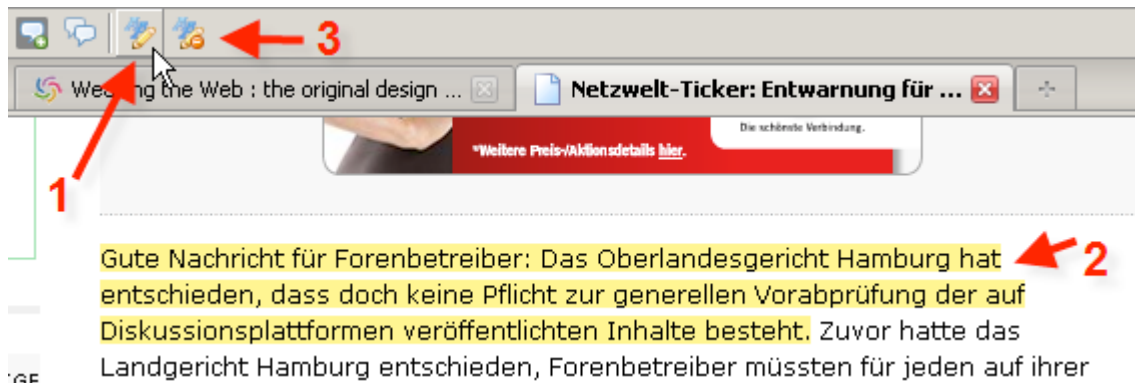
3

We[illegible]g the Web : the original design ...

Netzwelt-Ticker: Entwarnung für ...

Die schönste Verbindung.

*Weitere Preis-/Aktionsdetails hier.

1

Gute Nachricht für Forenbetreiber: Das Oberlandesgericht Hamburg hat entschieden, dass doch keine Pflicht zur generellen Vorabprüfung der auf Diskussionsplattformen veröffentlichten Inhalte besteht. Zuvor hatte das Landgericht Hamburg entschieden, Forenbetreiber müssten für jeden auf ihrer

2

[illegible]GE